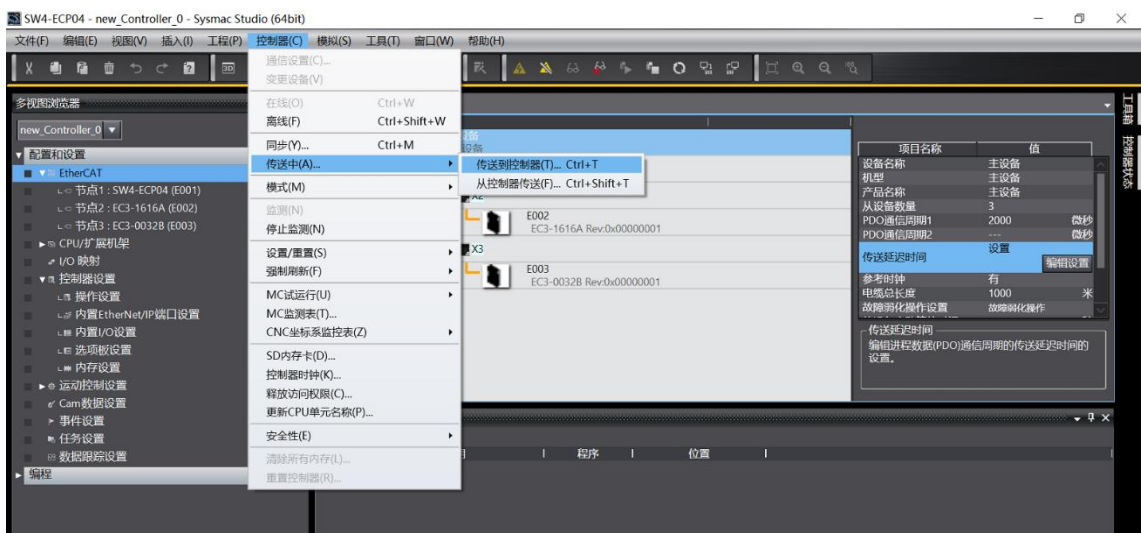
SW4-ECP04 - new_Controller_0 - Sysmac Studio (64bit)

文件(F) 编辑(E) 视图(V) 插入(I) 工程(P) 控制器(C) 模拟(S) 工具(T) 窗口(W) 帮助(H)

多视图浏览器

new_Controller_0

配置和设置
EtherCAT
节点1 : SW4-ECP04 (E001)
节点2 : EC3-1616A (E002)
节点3 : EC3-0032B (E003)
CPU/扩展机架
I/O 映射
控制器设置
操作设置
内置EtherNet/IP端口设置
内置I/O设置
选项板设置
内存设置
运动控制设置
Cam数据设置
事件设置
任务设置
数据跟踪设置
编程

通信设置(C)...
变更设备(V)
在线(O) Ctrl+W
离线(F) Ctrl+Shift+W
同步(Y)... Ctrl+M
传送中(A)...
模式(M)
监测(N)
停止监测(N)
设置/重置(S)
强制刷新(F)
MC试运行(U)
MC监测表(T)...
CNC坐标系监控表(Z)
SD内存卡(D)...
控制器时钟(K)...
释放访问权限(C)...
更新CPU单元名称(P)...
安全性(E)
清除所有内存(L)...
重置控制器(R)...

传送到控制器(T)... Ctrl+T
从控制器传送(F)... Ctrl+Shift+T

设备
E002
EC3-1616A Rev:0x00000001
X3
E003
EC3-0032B Rev:0x00000001

| 项目名称 | 值 |
|---|---|
| 设备名称 | 主设备 |
| 机型 | 主设备 |
| 产品名称 | 主设备 |
| 从设备数量 | 3 |
| PDO通信周期1 | 2000 微秒 |
| PDO通信周期2 | --- 微秒 |
| 传送延迟时间 | 设置 编辑设置 |
| 参考时钟 | 有 |
| 电缆总长度 | 1000 米 |
| 故障弱化操作设置 | 故障弱化操作 |

传送延迟时间
编辑进程数据(PDO)通信周期的传送延迟时间的设置。

程序 位置

工具箱 控制器状态